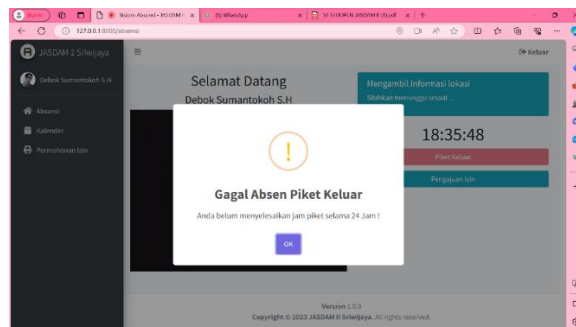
Sistem Absensi - JASDAM
(9) WhatsApp
SF SYOKPEN JASDAM II (4).pdf
127.0.0.1:8000/absensi
JASDAM 2 Sriwijaya
Keluar
Debok Sumantokoh S.H
Absensi
Kalender
Permohonan Izin
Selamat Datang
Debok Sumantokoh S.H
Mengambil informasi lokasi
Silahkan menunggu sesaat ...
18:35:48
Piket Keluar
Pengajuan Izin
!
Gagal Absen Piket Keluar
Anda belum menyelesaikan jam piket selama 24 Jam !
OK
Version 1.0.0
Copyright © 2023 JASDAM II Sriwijaya. All rights reserved.